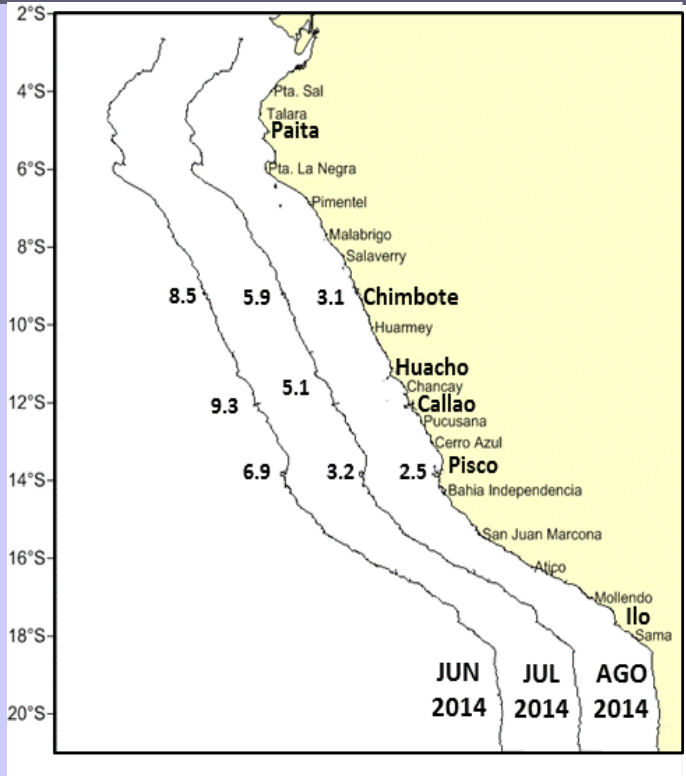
2°S
4°S
6°S
8°S
10°S
12°S
14°S
16°S
18°S
20°S

Pta. Sal
Talara
Paita
Pta. La Negra
Pimentel
Malabrigo
Salaverry
Chimbote
Huarmey
Huacho
Chancay
Callao
Pucusana
Cerro Azul
Pisco
Bahia Independencia
San Juan Marcona
Atico
Mollendo
Ilo
Sama

8.5
5.9
3.1
5.1
9.3
6.9
3.2
2.5

JUN 2014
JUL 2014
AGO 2014